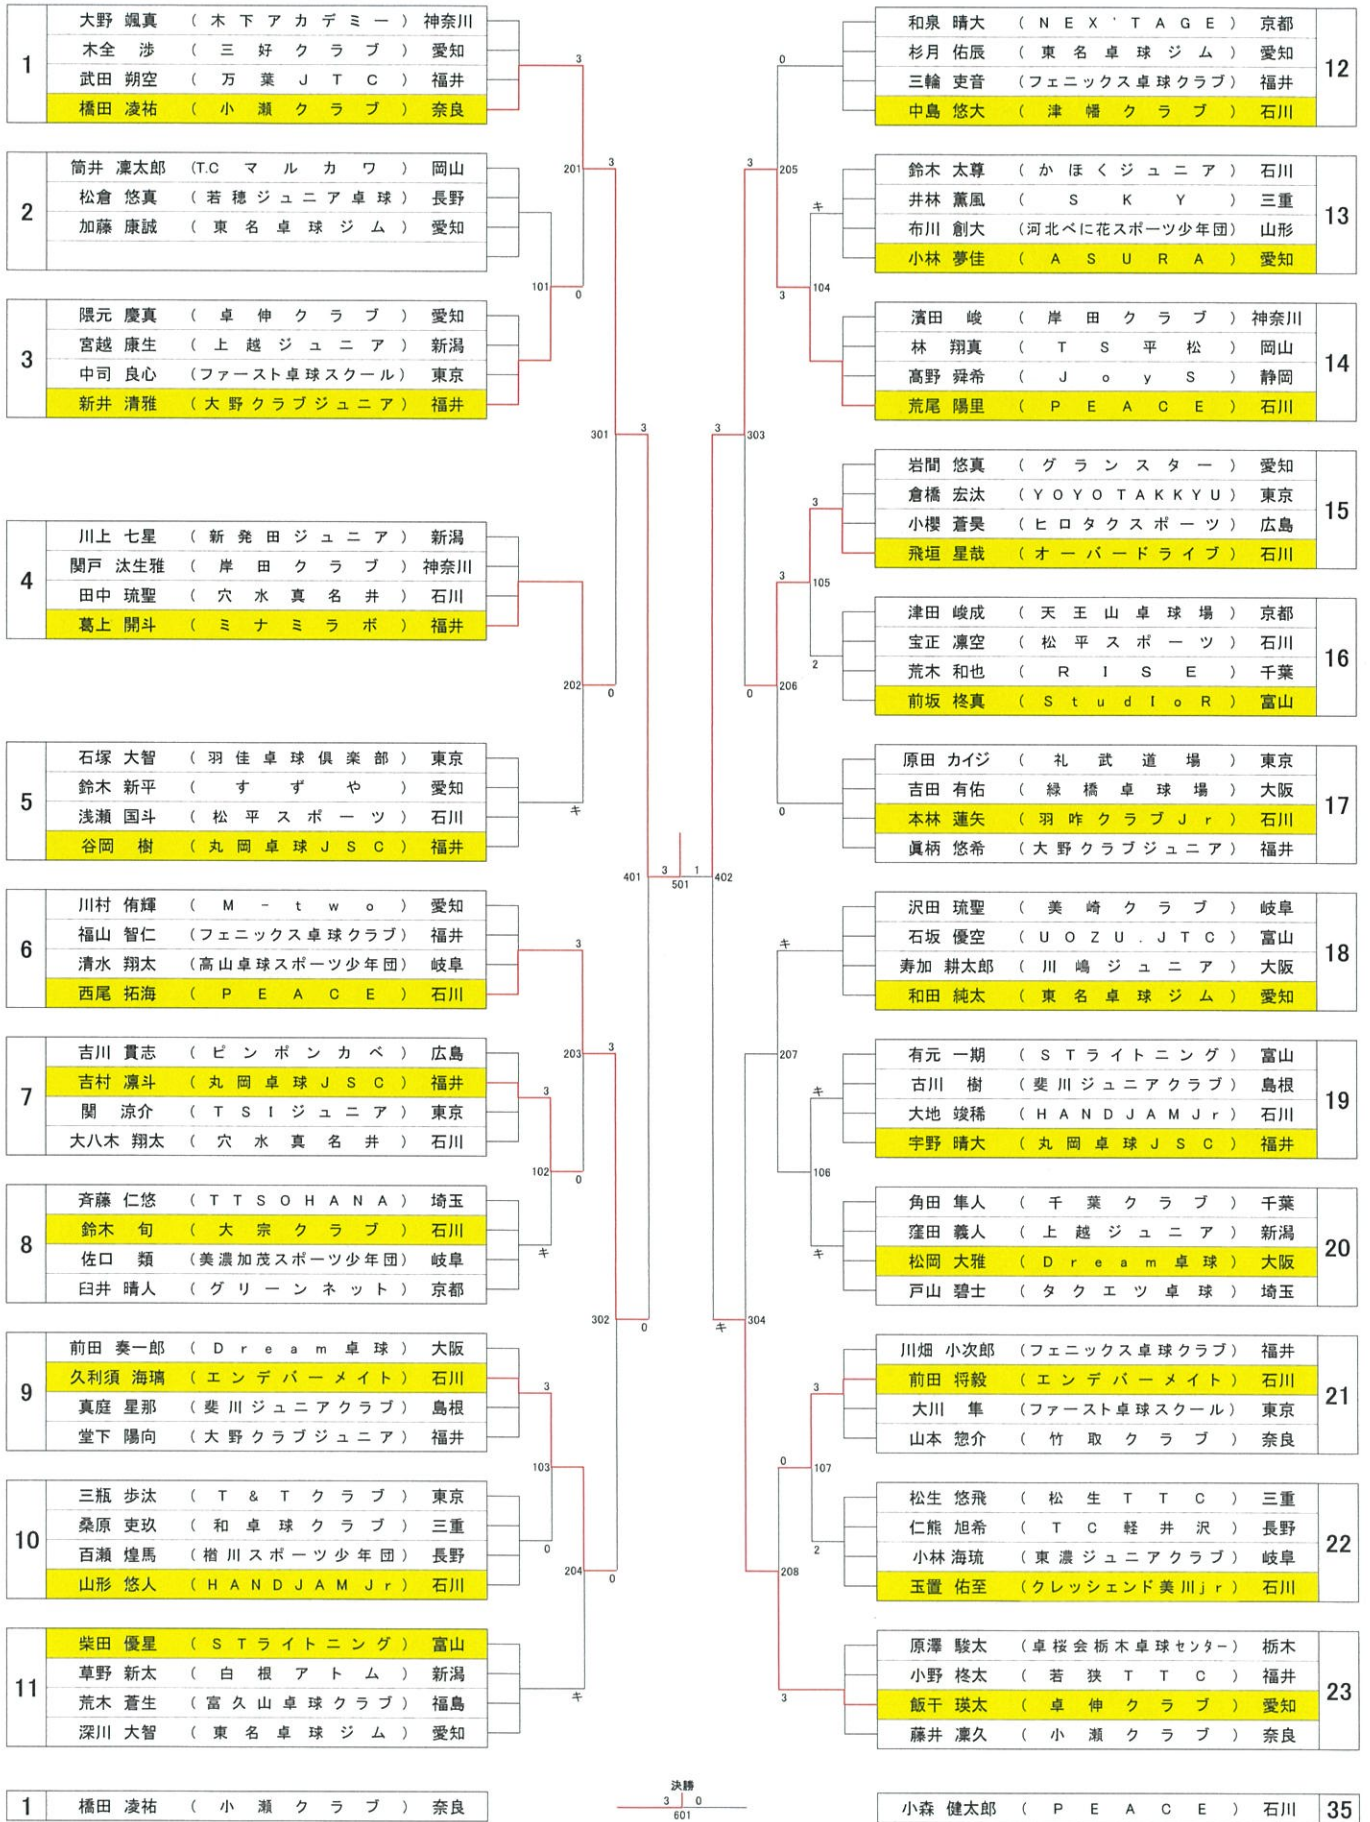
1
大野 颯真 （木下アカデミー） 神奈川
木全 渉 （三好クラブ） 愛知
武田 朔空 （万葉JTC） 福井
橋田 凌祐 （小瀬クラブ） 奈良

2
筒井 凛太郎 （T.C マルカワ） 岡山
松倉 悠真 （若穂ジュニア卓球） 長野
加藤 康誠 （東名卓球ジム） 愛知

3
隈元 慶真 （卓伸クラブ） 愛知
宮越 康生 （上越ジュニア） 新潟
中司 良心 （ファースト卓球スクール） 東京
新井 清雅 （大野クラブジュニア） 福井

4
川上 七星 （新発田ジュニア） 新潟
関戸 汰生雅 （岸田クラブ） 神奈川
田中 琉聖 （穴水真名井） 石川
葛上 開斗 （ミナミラボ） 福井

5
石塚 大智 （羽佳卓球倶楽部） 東京
鈴木 新平 （すずや） 愛知
浅瀬 国斗 （松平スポーツ） 石川
谷岡 樹 （丸岡卓球JSC） 福井

6
川村 侑輝 （M-two） 愛知
福山 智仁 （フェニックス卓球クラブ） 福井
清水 翔太 （高山卓球スポーツ少年団） 岐阜
西尾 拓海 （PEACE） 石川

7
吉川 貫志 （ピンポンカベ） 広島
吉村 凛斗 （丸岡卓球JSC） 福井
関 涼介 （TSIジュニア） 東京
大八木 翔太 （穴水真名井） 石川

8
斉藤 仁悠 （TTSOHANA） 埼玉
鈴木 旬 （大宗クラブ） 石川
佐口 類 （美濃加茂スポーツ少年団） 岐阜
臼井 晴人 （グリーンネット） 京都

9
前田 奏一郎 （Dream卓球） 大阪
久利須 海璃 （エンデバーメイト） 石川
真庭 星那 （斐川ジュニアクラブ） 島根
堂下 陽向 （大野クラブジュニア） 福井

10
三瓶 歩汰 （T&Tクラブ） 東京
桑原 吏玖 （和卓球クラブ） 三重
百瀬 煌馬 （梓川スポーツ少年団） 長野
山形 悠人 （HANDJAM Jr） 石川

11
柴田 優星 （STライトニング） 富山
草野 新太 （白根アトム） 新潟
荒木 蒼生 （富久山卓球クラブ） 福島
深川 大智 （東名卓球ジム） 愛知

12
和泉 晴大 （NEX'TAGE） 京都
杉月 佑辰 （東名卓球ジム） 愛知
三輪 吏音 （フェニックス卓球クラブ） 福井
中島 悠大 （津幡クラブ） 石川

13
鈴木 太尊 （かほくジュニア） 石川
井林 薫風 （SKY） 三重
布川 創大 （河北べに花スポーツ少年団） 山形
小林 夢佳 （ASURA） 愛知

14
濱田 峻 （岸田クラブ） 神奈川
林 翔真 （T S 平松） 岡山
髙野 舜希 （Joys） 静岡
荒尾 陽里 （PEACE） 石川

15
岩間 悠真 （グランスター） 愛知
倉橋 宏汰 （YOYO TAKKYU） 東京
小櫻 蒼昊 （ヒロタクスポーツ） 広島
飛垣 星哉 （オーバードライブ） 石川

16
津田 峻成 （天王山卓球場） 京都
宝正 凜空 （松平スポーツ） 石川
荒木 和也 （RISE） 千葉
前坂 柊真 （StudIoR） 富山

17
原田 カイジ （礼武道場） 東京
吉田 有佑 （緑橋卓球場） 大阪
本林 蓮矢 （羽咋クラブJr） 石川
眞柄 悠希 （大野クラブジュニア） 福井

18
沢田 琉聖 （美崎クラブ） 岐阜
石坂 優空 （UOZU.JTC） 富山
寿加 耕太郎 （川嶋ジュニア） 大阪
和田 純太 （東名卓球ジム） 愛知

19
有元 一期 （STライトニング） 富山
古川 樹 （斐川ジュニアクラブ） 島根
大地 竣稀 （HANDJAM Jr） 石川
宇野 晴大 （丸岡卓球JSC） 福井

20
角田 隼人 （千葉クラブ） 千葉
窪田 義人 （上越ジュニア） 新潟
松岡 大雅 （Dream卓球） 大阪
戸山 碧士 （タクエツ卓球） 埼玉

21
川畑 小次郎 （フェニックス卓球クラブ） 福井
前田 将毅 （エンデバーメイト） 石川
大川 隼 （ファースト卓球スクール） 東京
山本 惣介 （竹取クラブ） 奈良

22
松生 悠飛 （松生TTC） 三重
仁熊 旭希 （TC軽井沢） 長野
小林 海琉 （東濃ジュニアクラブ） 岐阜
玉置 佑至 （クレッシェンド美川jr） 石川

23
原澤 駿太 （卓桜会栃木卓球センター） 栃木
小野 柊太 （若狭TTC） 福井
飯干 瑛太 （卓伸クラブ） 愛知
藤井 凜久 （小瀬クラブ） 奈良

3 201 3 0 101 0 301 3 202 0 キ 3 203 3 3 102 0 キ 302 0 3 103 0 204 0 キ 401 3 501 1 402
0 3 205 キ 3 104 3 303 3 3 105 2 0 206 0 キ 207 キ 106 キ 304 キ 3 0 107 2 208 3

1 橋田 凌祐 （小瀬クラブ） 奈良
決勝 3 0 601
小森 健太郎 （PEACE） 石川 35